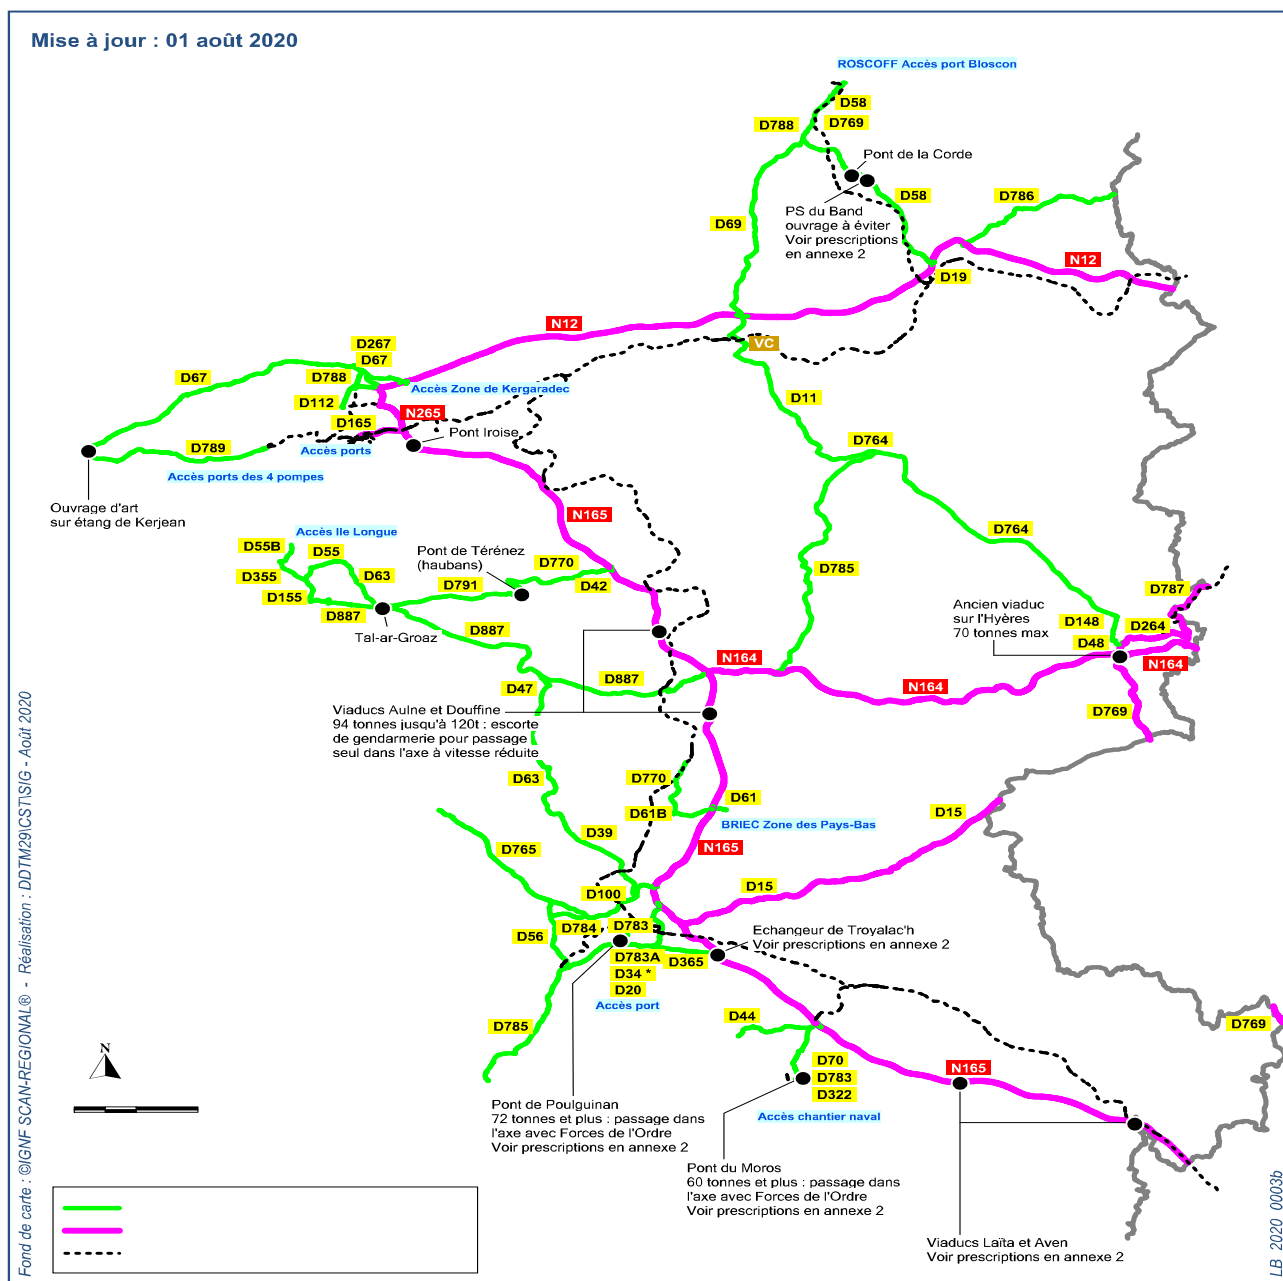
Mise à jour : 01 août 2020

ROSCOFF Accès port Bloscon
D58
D788
D769
Pont de la Corde
D58
D786
D69
PS du Band ouvrage à éviter Voir prescriptions en annexe 2
N12
D19
N12
VC
D267
D67
D67
D788
Accès Zone de Kergaradec
D11
D112
N265
D165
Pont Iroise
D789
Accès ports
D764
Accès ports des 4 pompes
Ouvrage d'art sur étang de Kerjean
N165
D764
Accès Ile Longue
D55B
D55
Pont de Térénez (haubans)
D770
D355
D63
D791
D42
D785
D155
D887
D787
Tal-ar-Groaz
D887
Ancien viaduc sur l'Hyères 70 tonnes max
D148
D264
D48
N164
N164
D887
N164
D47
Viaducs Aulne et Douffine 94 tonnes jusqu'à 120t : escorte de gendarmerie pour passage seul dans l'axe à vitesse réduite
D769
D63
D770
D61
D61B
BRIEC Zone des Pays-Bas
D15
D39
D765
N165
D15
D100
D783
Echangeur de Troyalac'h Voir prescriptions en annexe 2
D56
D784
D783A
D365
D34 *
D20
Accès port
D769
D785
D44
N
D70
N165
D783
D322
Accès chantier naval
Pont de Poulguinan 72 tonnes et plus : passage dans l'axe avec Forces de l'Ordre Voir prescriptions en annexe 2
Pont du Moros 60 tonnes et plus : passage dans l'axe avec Forces de l'Ordre Voir prescriptions en annexe 2
Viaducs Laïta et Aven Voir prescriptions en annexe 2

Fond de carte : ©IGNF SCAN-REGIONAL® - Réalisation : DDTM29\CSTS\G - Août 2020
LB 2020 0003b